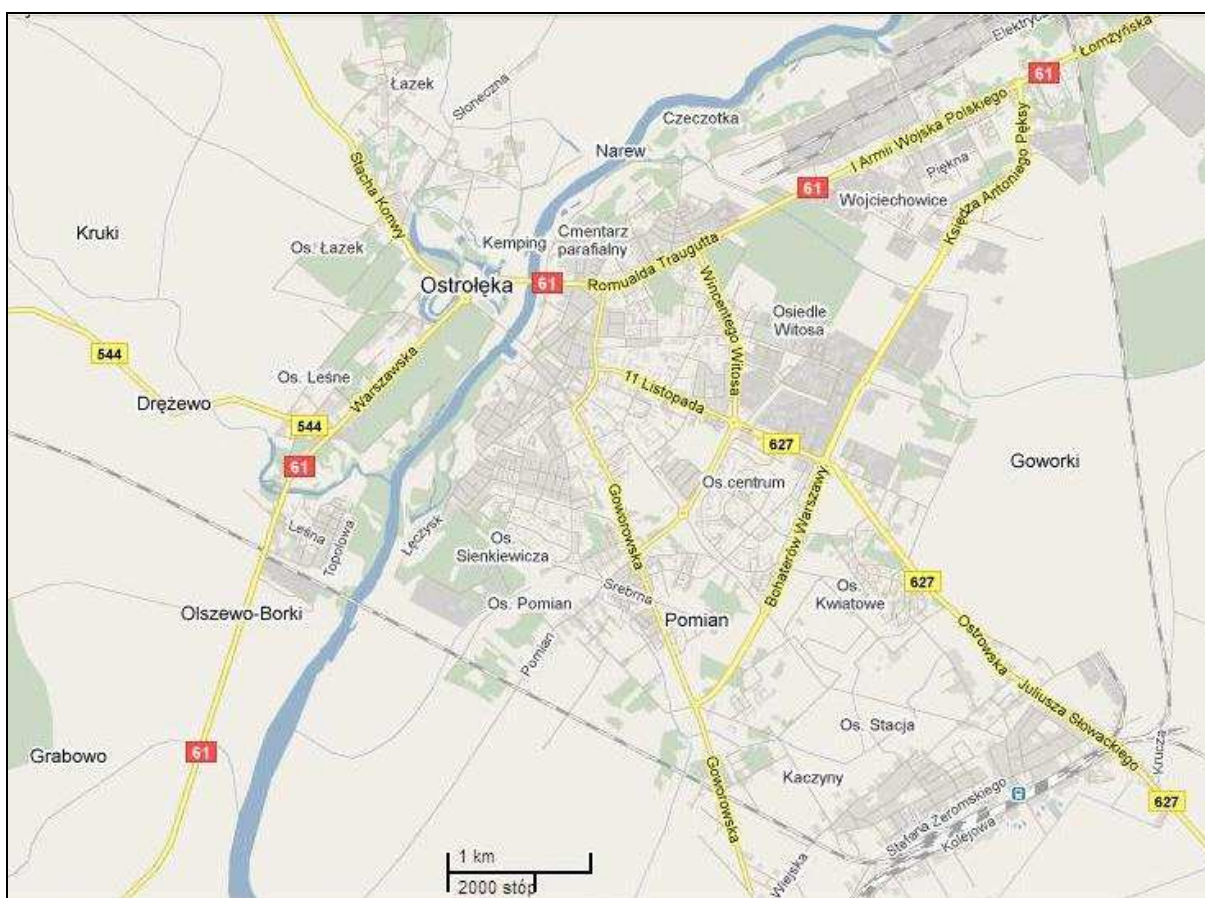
Elektryczna
Łomżyńska
61
Łazek
Słoneczna
Czeczotka
Narew
I Armii Wojska Polskiego
Piękna
61
Wojciechowice
Słacha Konwy
Kruki
Os. Łazek
Kemping
Cmentarz parafialny
Księdza Antoniego Pęksy
Ostrołęka
61
Romualda Traugutta
Wincentego Witosa
Osiedle Witosa
544
Warszawska
Os. Leśne
11 Listopada
Drężewo
544
627
61
Goworki
Os.centrum
Leśna
Topolowa
Łęczysk
Os. Sienkiewicza
Goworowska
Bohaterów Warszawy
Os. Kwiatowe
627
Olszewo-Borki
Os. Pomian
Srebrna
Pomian
Ostrowska
Juliusza Słowackiego
Pomian
Os. Stacja
Grabowo
61
Kaczyny
Krucza
Goworowska
Stefana Żeromskiego
Kolejowa
627
Wiejska
1 km
2000 stóp